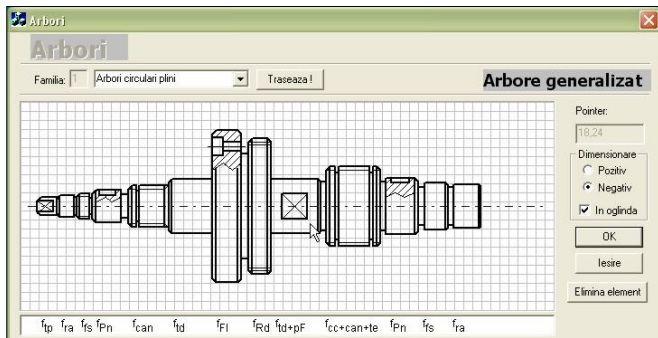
Arbori

Arbori

Familia: 1 Arbori circulari plini Traseaza !

Arbore generalizat

Pointer:
18,24

Dimensionare
Pozitiv
Negativ
In oglinda

OK

Iesire

Elimina element

$f_{tp}$ $f_{ra}$ $f_{fs}$ $f_{Pn}$ $f_{can}$ $f_{td}$ $f_{Fl}$ $f_{Rd}$ $f_{td+pF}$ $f_{cc+can+te}$ $f_{Pn}$ $f_{fs}$ $f_{ra}$